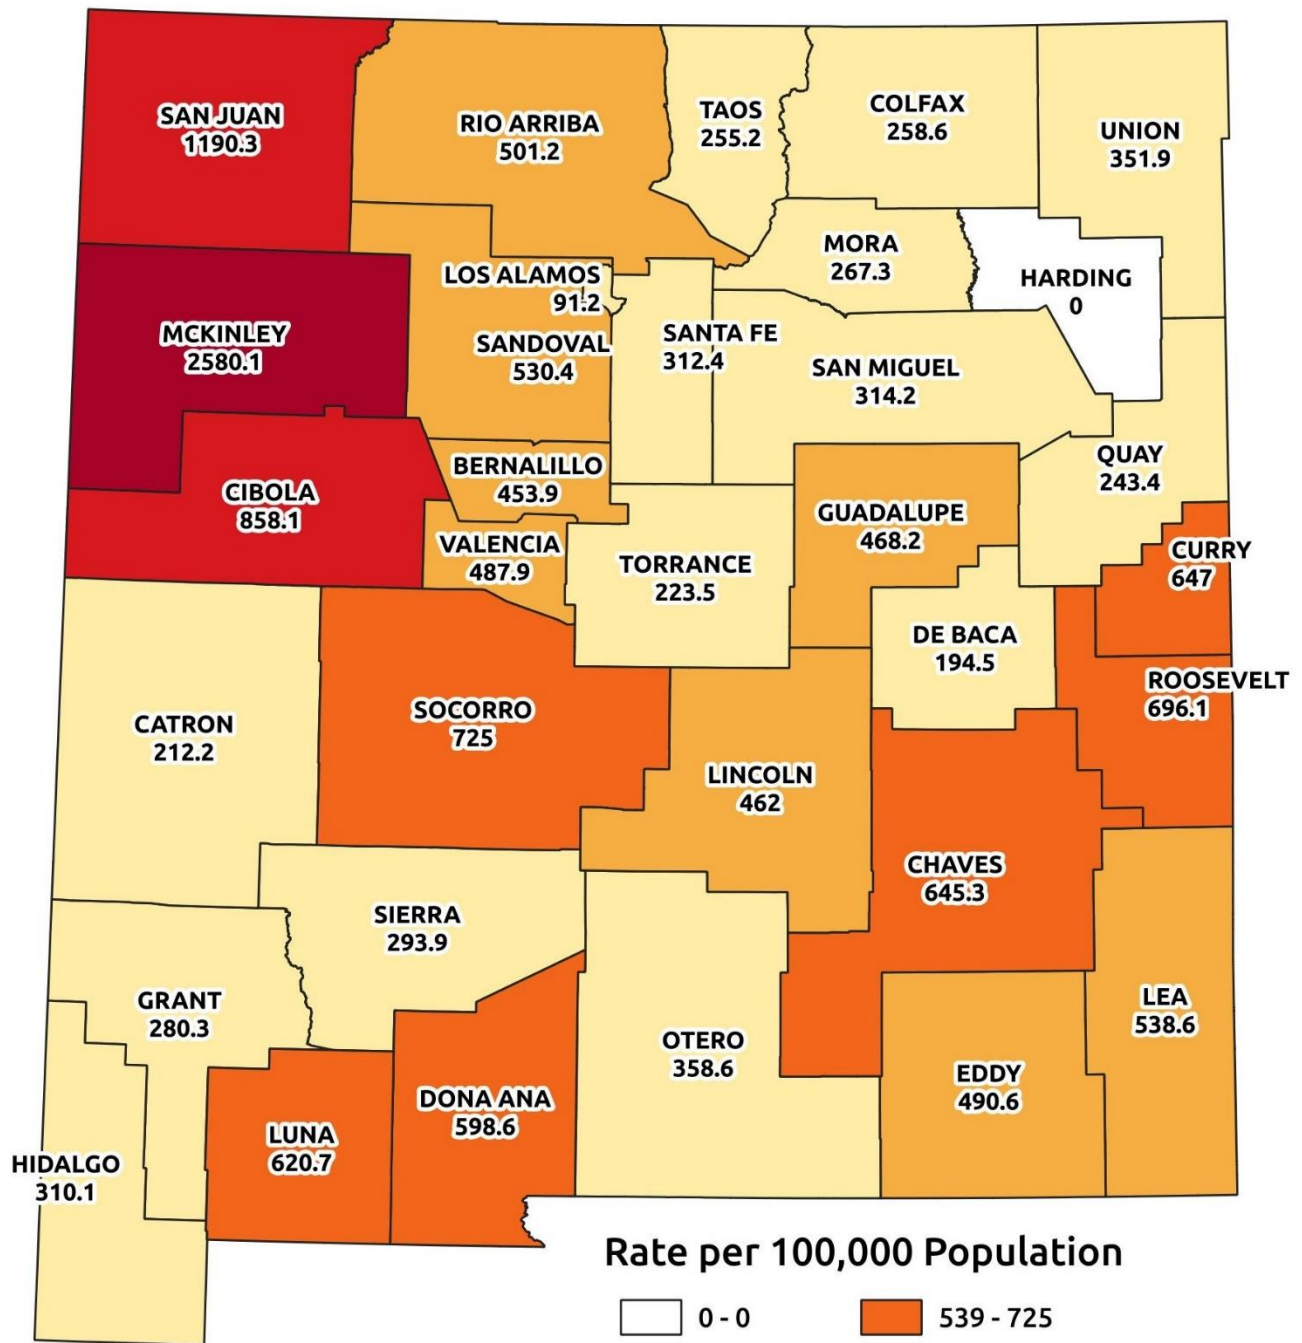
SAN JUAN
1190.3

RIO ARRIBA
501.2

TAOS
255.2

COLFAX
258.6

UNION
351.9

MORA
267.3

HARDING
0

LOS ALAMOS
91.2

MCKINLEY
2580.1

SANDOVAL
530.4

SANTA FE
312.4

SAN MIGUEL
314.2

BERNALILLO
453.9

QUAY
243.4

CIBOLA
858.1

GUADALUPE
468.2

VALENCIA
487.9

TORRANCE
223.5

CURRY
647

DE BACA
194.5

ROOSEVELT
696.1

CATRON
212.2

SOCORRO
725

LINCOLN
462

CHAVES
645.3

SIERRA
293.9

GRANT
280.3

LEA
538.6

OTERO
358.6

EDDY
490.6

DONA ANA
598.6

LUNA
620.7

HIDALGO
310.1

Rate per 100,000 Population

0 - 0

539 - 725